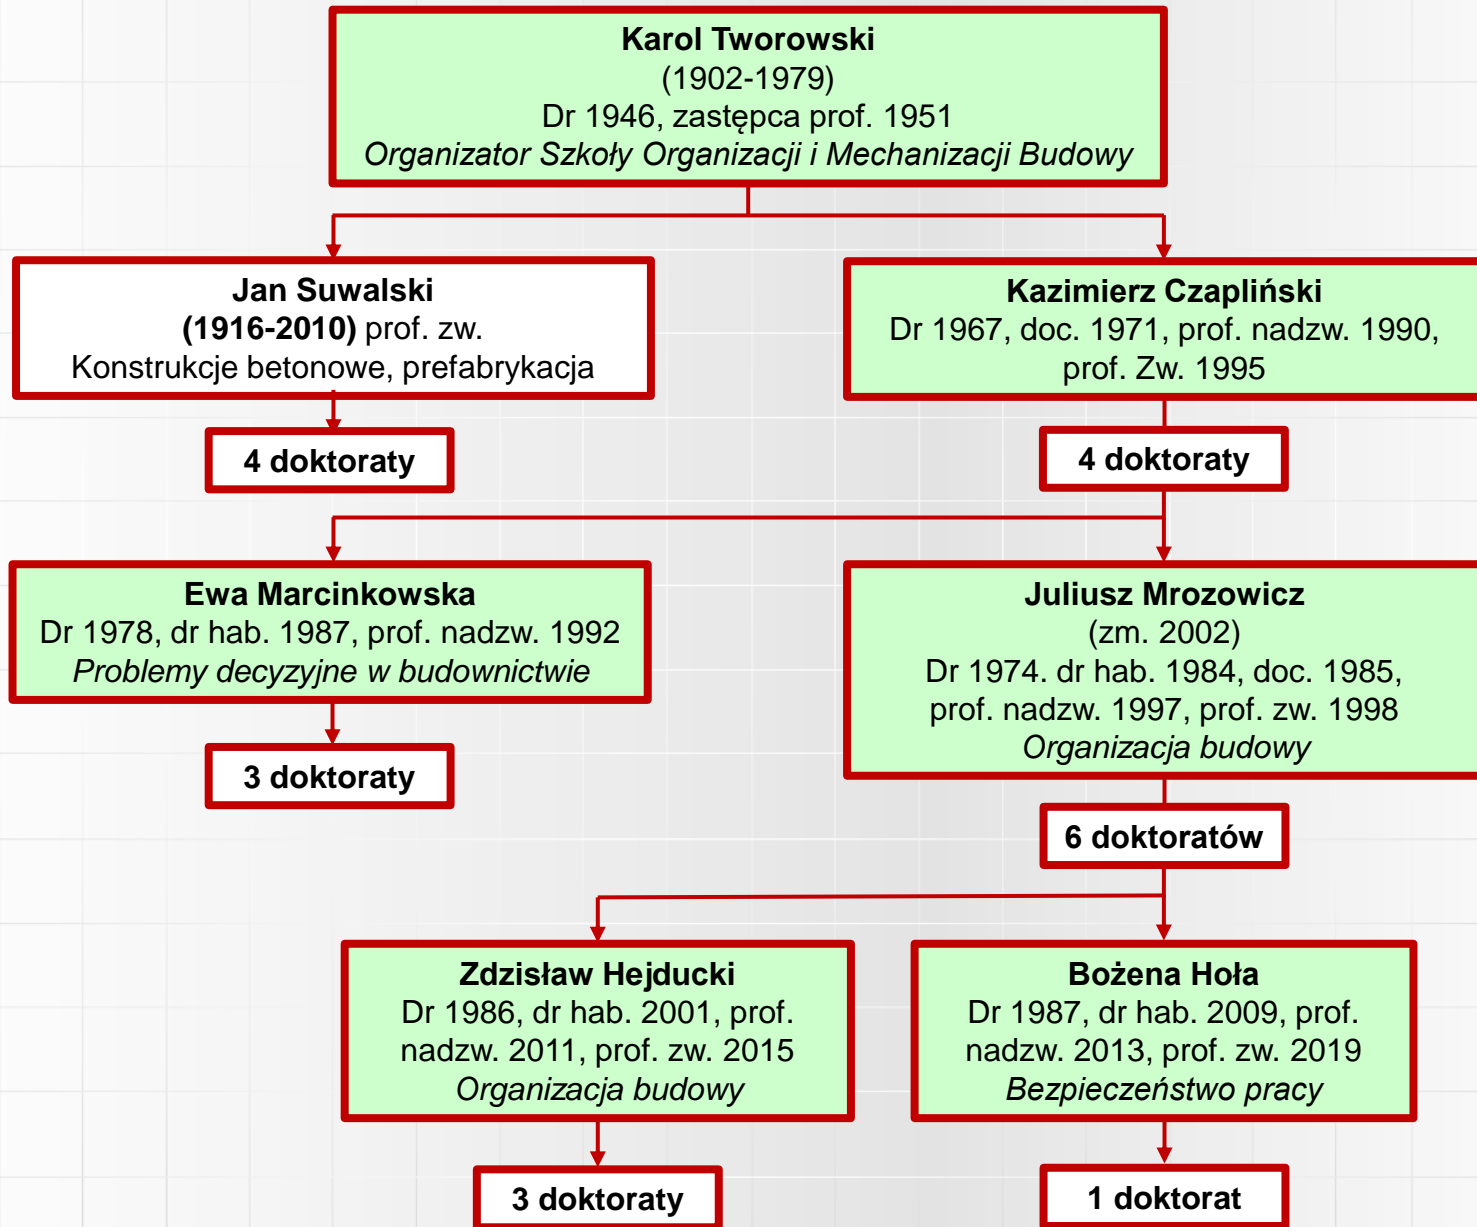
Karol Tworowski
(1902-1979)
Dr 1946, zastępca prof. 1951
Organizator Szkoły Organizacji i Mechanizacji Budowy

Jan Suwalski
(1916-2010) prof. zw.
Konstrukcje betonowe, prefabrykacja

4 doktoraty

Kazimierz Czapliński
Dr 1967, doc. 1971, prof. nadzw. 1990, prof. Zw. 1995

4 doktoraty

Ewa Marcinkowska
Dr 1978, dr hab. 1987, prof. nadzw. 1992
Problemy decyzyjne w budownictwie

3 doktoraty

Juliusz Mrozowicz
(zm. 2002)
Dr 1974. dr hab. 1984, doc. 1985, prof. nadzw. 1997, prof. zw. 1998
Organizacja budowy

6 doktoratów

Zdzisław Hejducki
Dr 1986, dr hab. 2001, prof. nadzw. 2011, prof. zw. 2015
Organizacja budowy

3 doktoraty

Bożena Hoła
Dr 1987, dr hab. 2009, prof. nadzw. 2013, prof. zw. 2019
Bezpieczeństwo pracy

1 doktorat